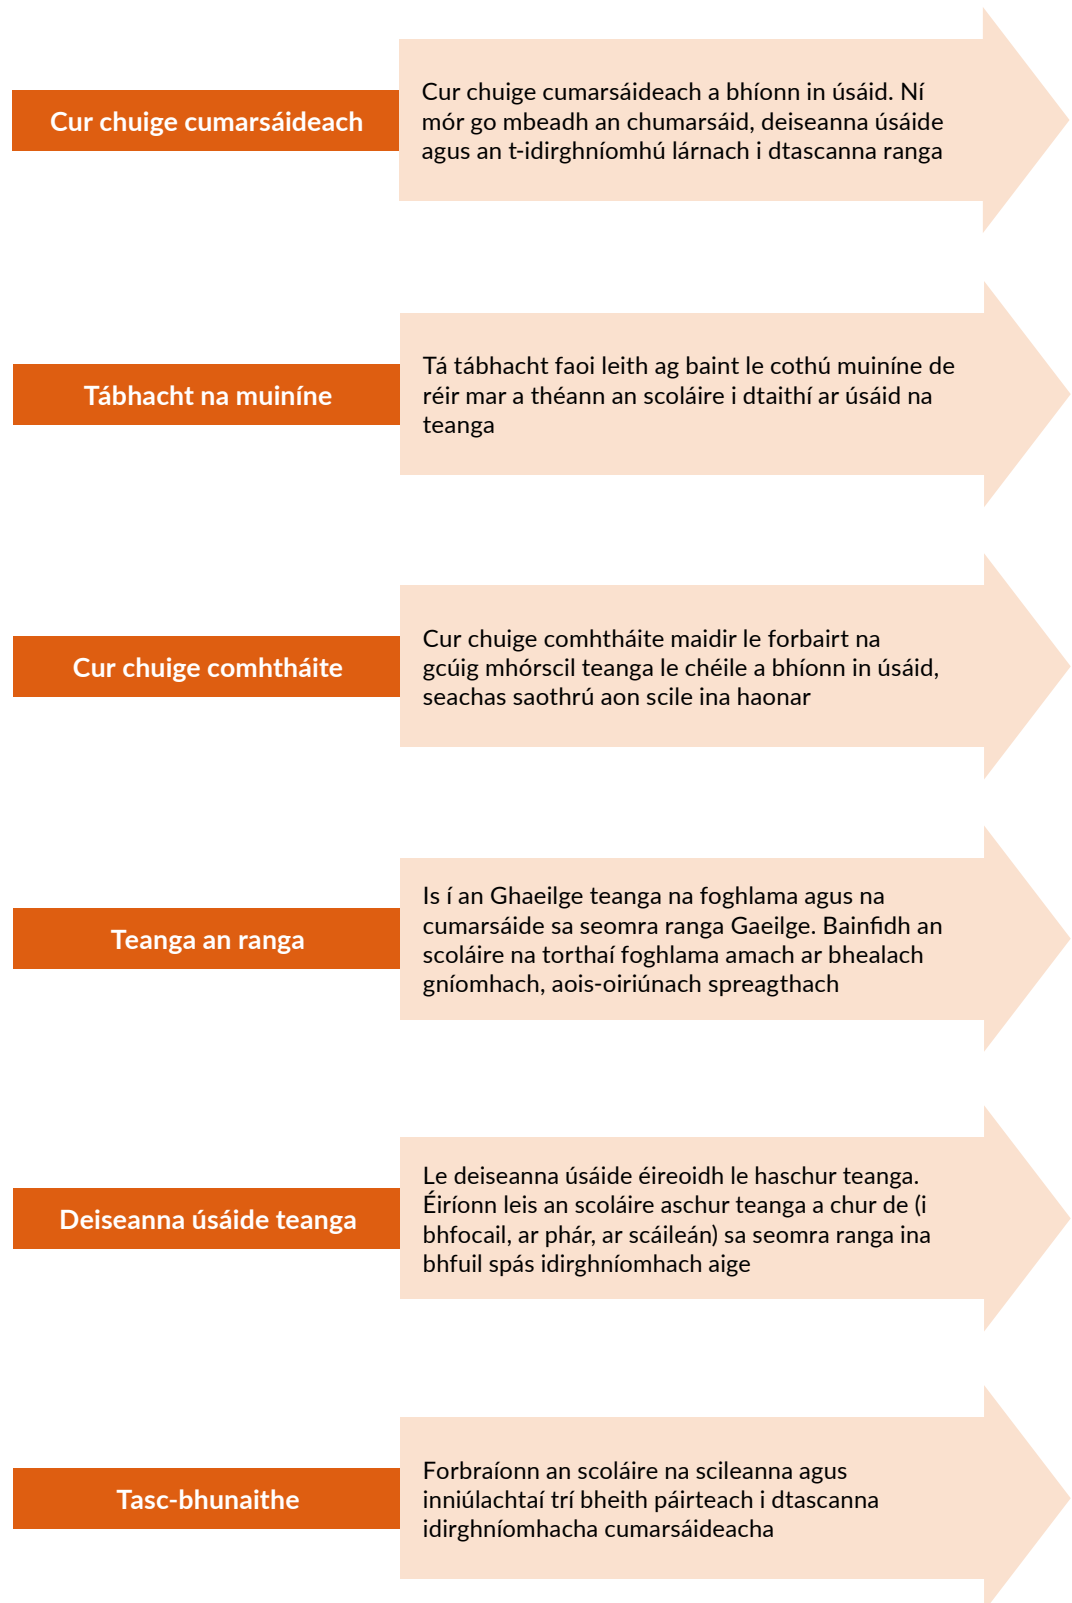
Cur chuige cumarsáideach

Cur chuige cumarsáideach a bhíonn in úsáid. Ní mór go mbeadh an chumarsáid, deiseanna úsáide agus an t-idirghníomhú lárnach i dtascanna ranga

Tábhacht na muiníne

Tá tábhacht faoi leith ag baint le cothú muiníne de réir mar a théann an scoláire i dtaithí ar úsáid na teanga

Cur chuige comhtháite

Cur chuige comhtháite maidir le forbairt na gcúig mhórscil teanga le chéile a bhíonn in úsáid, seachas saothrú aon scile ina haonar

Teanga an ranga

Is í an Ghaeilge teanga na foghlama agus na cumarsáide sa seomra ranga Gaeilge. Bainfidh an scoláire na torthaí foghlama amach ar bhealach gníomhach, aois-oiriúnach spreagthach

Deiseanna úsáide teanga

Le deiseanna úsáide éireoidh le haschur teanga. Éiríonn leis an scoláire aschur teanga a chur de (i bhfocail, ar phár, ar scáileán) sa seomra ranga ina bhfuil spás idirghníomhach aige

Tasc-bhunaithe

Forbraíonn an scoláire na scileanna agus inniúlachtaí trí bheith páirteach i dtascanna idirghníomhacha cumarsáideacha